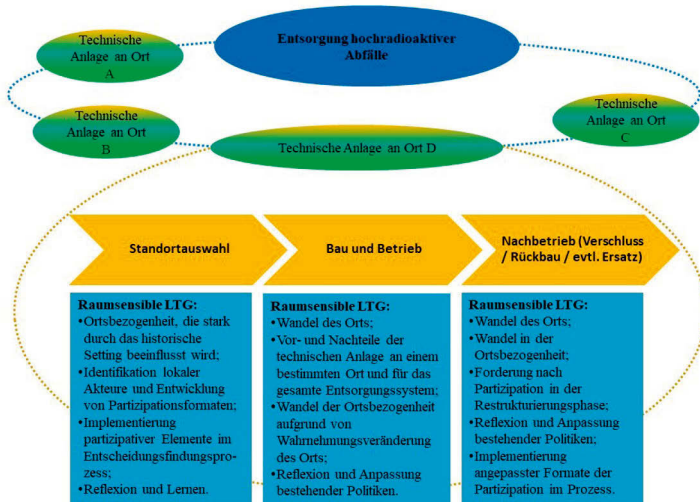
Entsorgung hochradioaktiver Abfälle

Technische Anlage an Ort A

Technische Anlage an Ort B

Technische Anlage an Ort C

Technische Anlage an Ort D

Standortauswahl

Bau und Betrieb

Nachbetrieb (Verschluss / Rückbau / evtl. Ersatz)

Raumsensible LTG:
•Ortsbezogenheit, die stark durch das historische Setting beeinflusst wird;
•Identifikation lokaler Akteure und Entwicklung von Partizipationsformaten;
•Implementierung partizipativer Elemente im Entscheidungsfindungsprozess;
•Reflexion und Lernen.

Raumsensible LTG:
•Wandel des Orts;
•Vor- und Nachteile der technischen Anlage an einem bestimmten Ort und für das gesamte Entsorgungssystem;
•Wandel der Ortsbezogenheit aufgrund von Wahrnehmungsveränderung des Orts;
•Reflexion und Anpassung bestehender Politiken.

Raumsensible LTG:
•Wandel des Orts;
•Wandel in der Ortsbezogenheit;
•Forderung nach Partizipation in der Restrukturierungsphase;
•Reflexion und Anpassung bestehender Politiken;
•Implementierung angepasster Formate der Partizipation im Prozess.